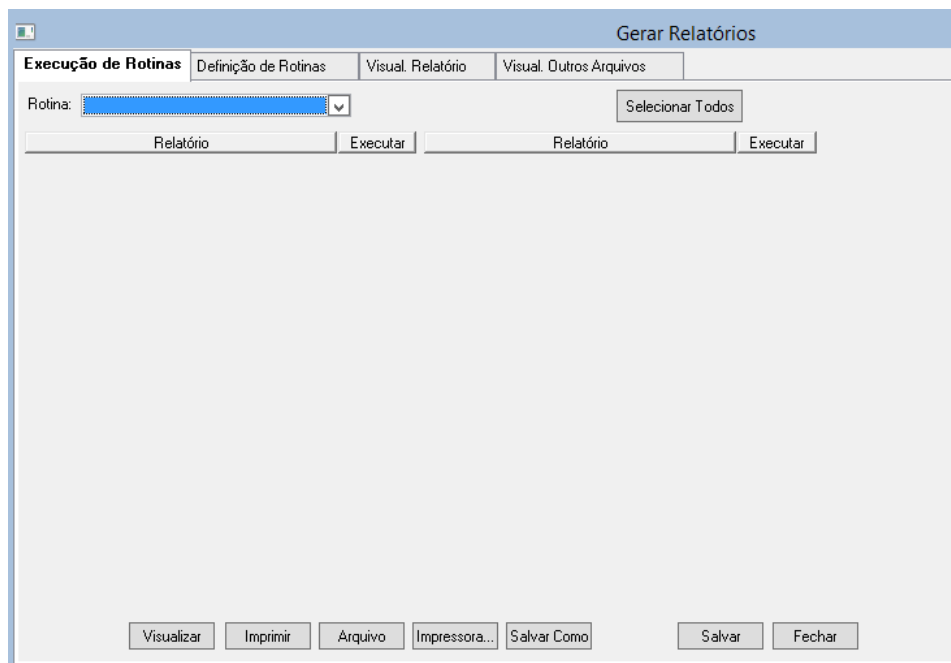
Gerar Relatórios

Execução de Rotinas | Definição de Rotinas | Visual. Relatório | Visual. Outros Arquivos

Rotina:

Selecionar Todos

| Relatório | Executar | Relatório | Executar |
|---|---|---|---|

Visualizar | Imprimir | Arquivo | Impressora... | Salvar Como | Salvar | Fechar